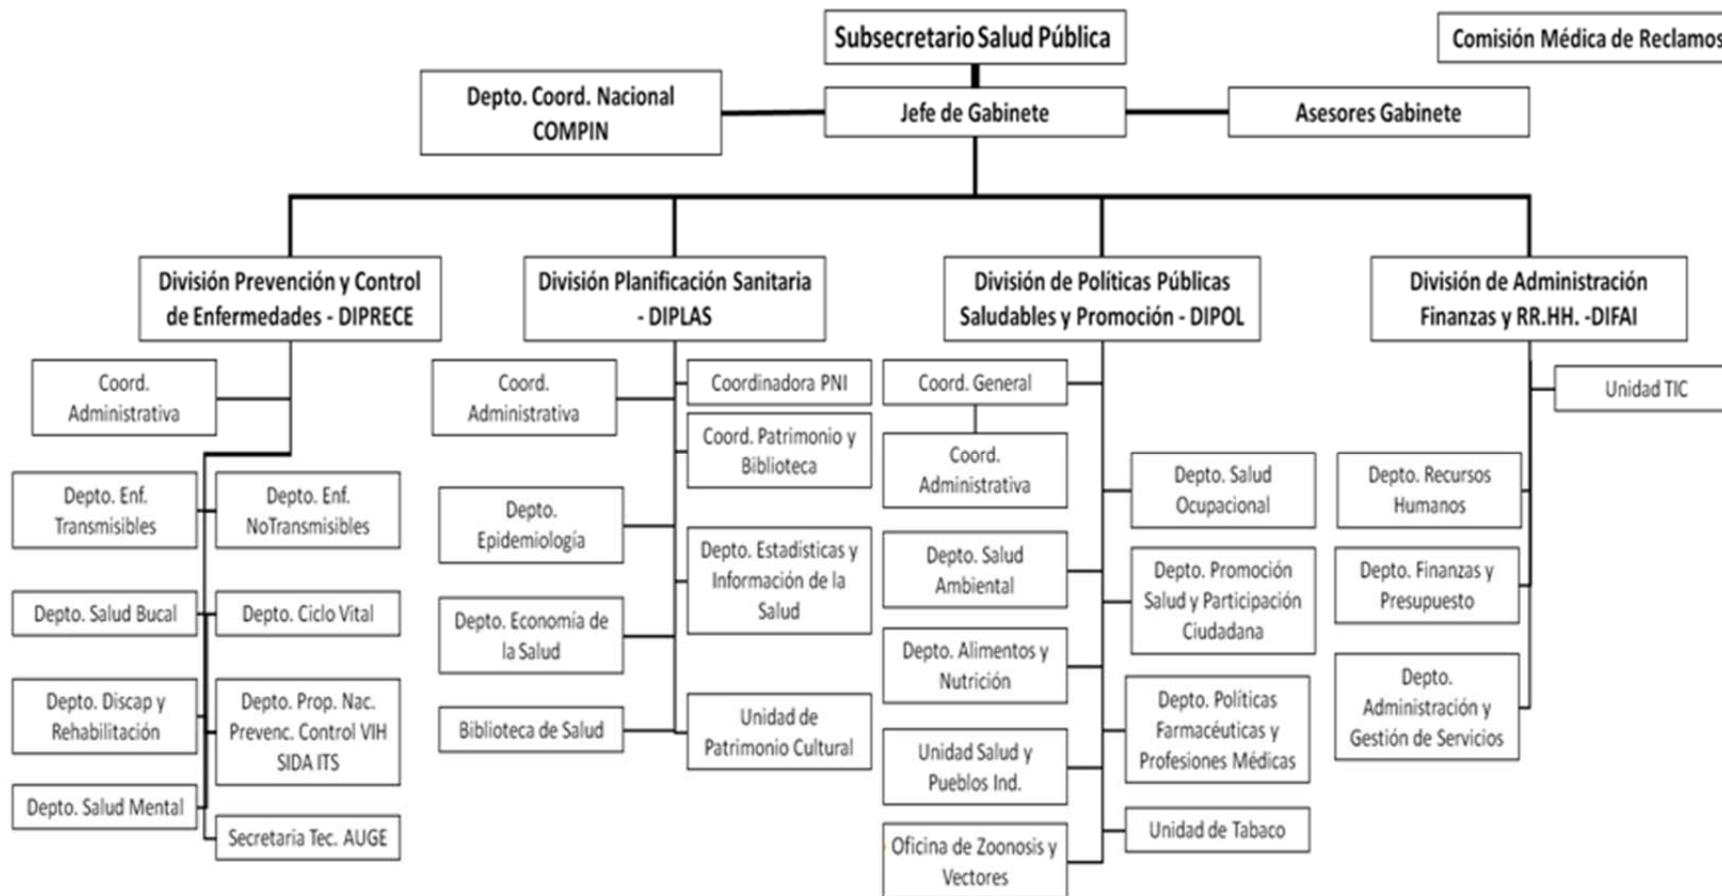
Subsecretario Salud Pública

Comisión Médica de Reclamos

Depto. Coord. Nacional COMPIN

Jefe de Gabinete

Asesores Gabinete

División Prevención y Control de Enfermedades - DIPRECE

Coord. Administrativa

Depto. Enf. Transmisibles

Depto. Enf. NoTransmisibles

Depto. Salud Bucal

Depto. Ciclo Vital

Depto. Discap y Rehabilitación

Depto. Prop. Nac. Prevenc. Control VIH SIDA ITS

Depto. Salud Mental

Secretaria Tec. AUGE

División Planificación Sanitaria - DIPLAS

Coord. Administrativa

Coordinadora PNI

Coord. Patrimonio y Biblioteca

Depto. Epidemiología

Depto. Estadísticas y Información de la Salud

Depto. Economía de la Salud

Biblioteca de Salud

Unidad de Patrimonio Cultural

División de Políticas Públicas Saludables y Promoción - DIPOL

Coord. General

Coord. Administrativa

Depto. Salud Ocupacional

Depto. Salud Ambiental

Depto. Promoción Salud y Participación Ciudadana

Depto. Alimentos y Nutrición

Depto. Políticas Farmacéuticas y Profesiones Médicas

Unidad Salud y Pueblos Ind.

Unidad de Tabaco

Oficina de Zoonosis y Vectores

División de Administración Finanzas y RR.HH. -DIFAI

Unidad TIC

Depto. Recursos Humanos

Depto. Finanzas y Presupuesto

Depto. Administración y Gestión de Servicios